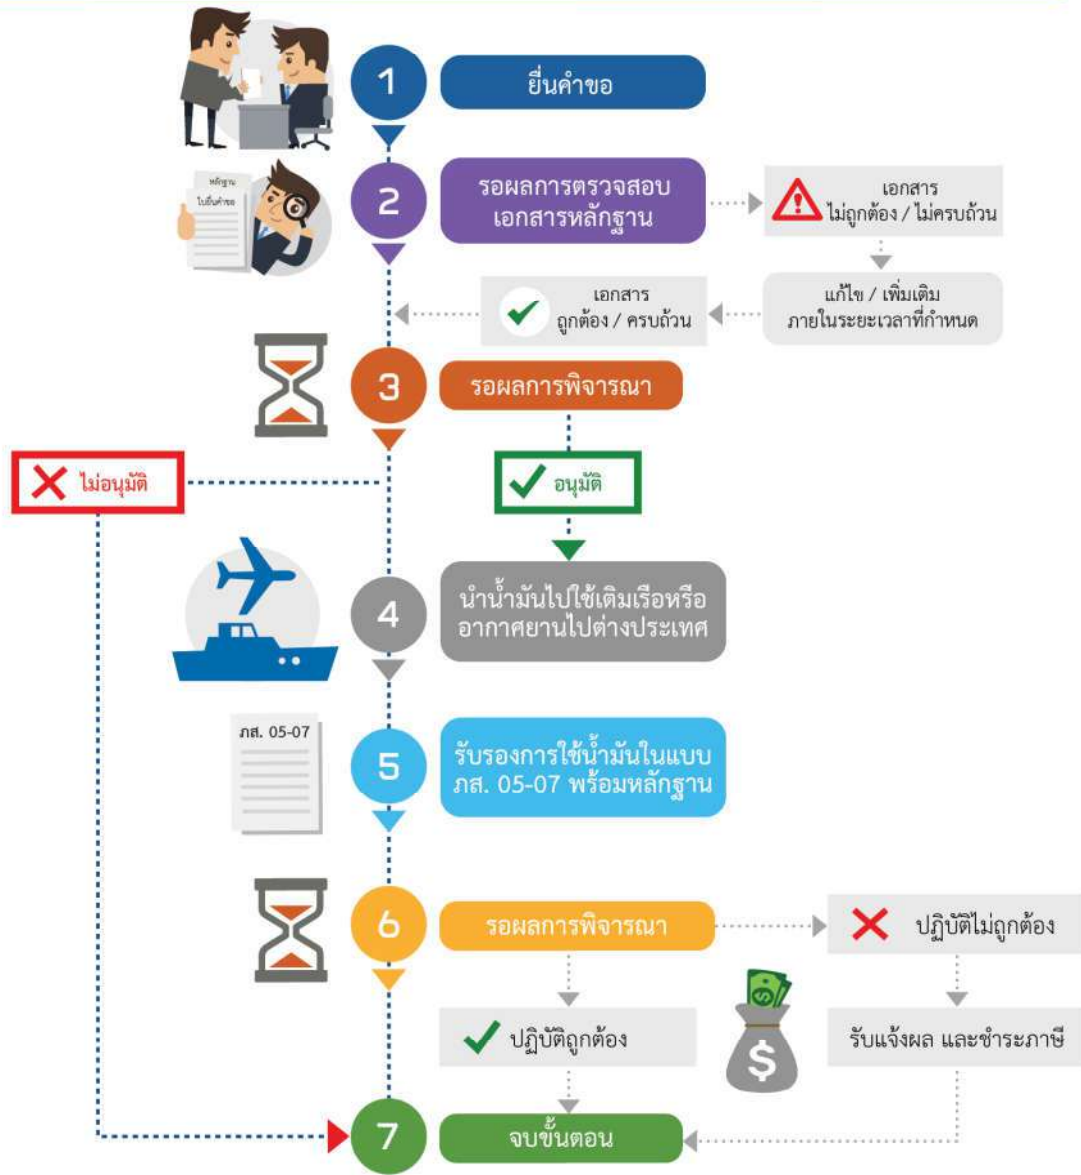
1
ยื่นคำขอ

หลักฐาน
ใบยื่นคำขอ

2
รอผลการตรวจสอบเอกสารหลักฐาน

เอกสาร
ไม่ถูกต้อง / ไม่ครบถ้วน

แก้ไข / เพิ่มเติม
ภายในระยะเวลาที่กำหนด

เอกสาร
ถูกต้อง / ครบถ้วน

3
รอผลการพิจารณา

ไม่อนุมัติ

อนุมัติ

4
นำน้ำมันไปใช้เติมเรือหรืออากาศยานไปต่างประเทศ

ภส. 05-07

5
รับรองการใช้น้ำมันในแบบ ภส. 05-07 พร้อมหลักฐาน

6
รอผลการพิจารณา

ปฏิบัติไม่ถูกต้อง

ปฏิบัติถูกต้อง

รับแจ้งผล และชำระภาษี

7
จบขั้นตอน